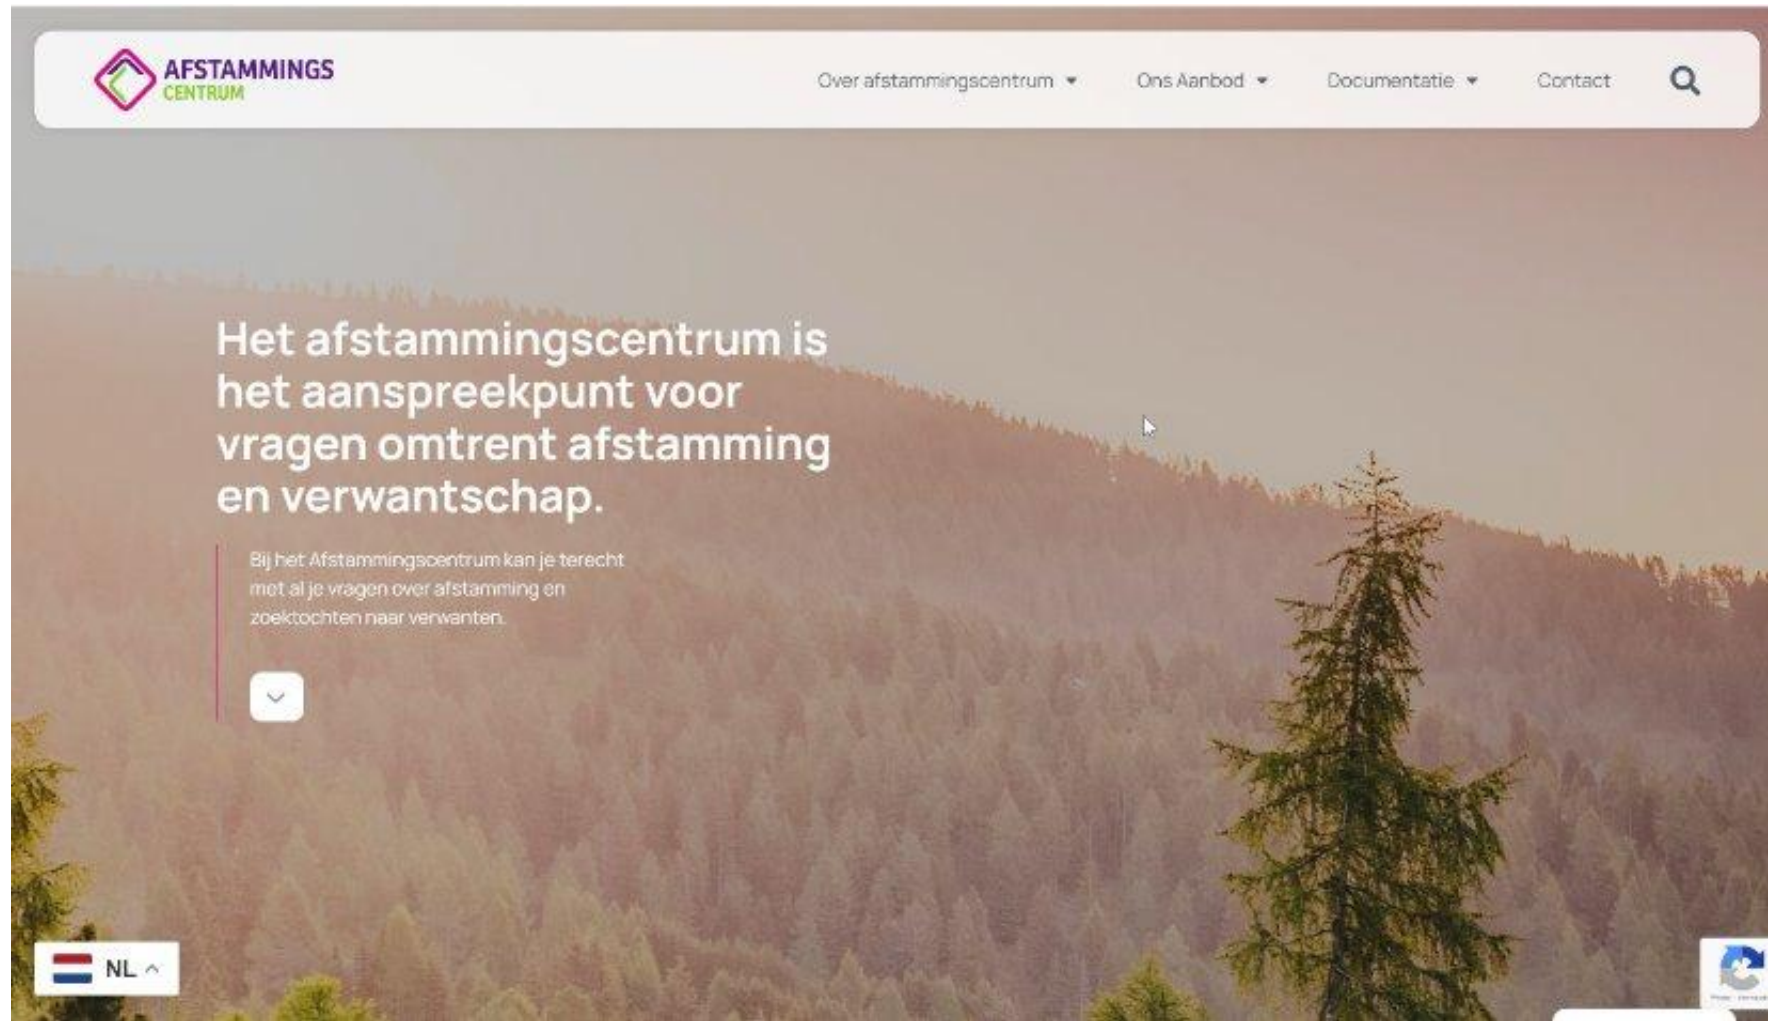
AFSTAMMINGS
CENTRUM

Over afstammingscentrum
Ons Aanbod
Documentatie
Contact

Het afstammingscentrum is het aanspreekpunt voor vragen omtrent afstamming en verwantschap.

Bij het Afstammingscentrum kan je terecht met al je vragen over afstamming en zoektochten naar verwanten.

NL